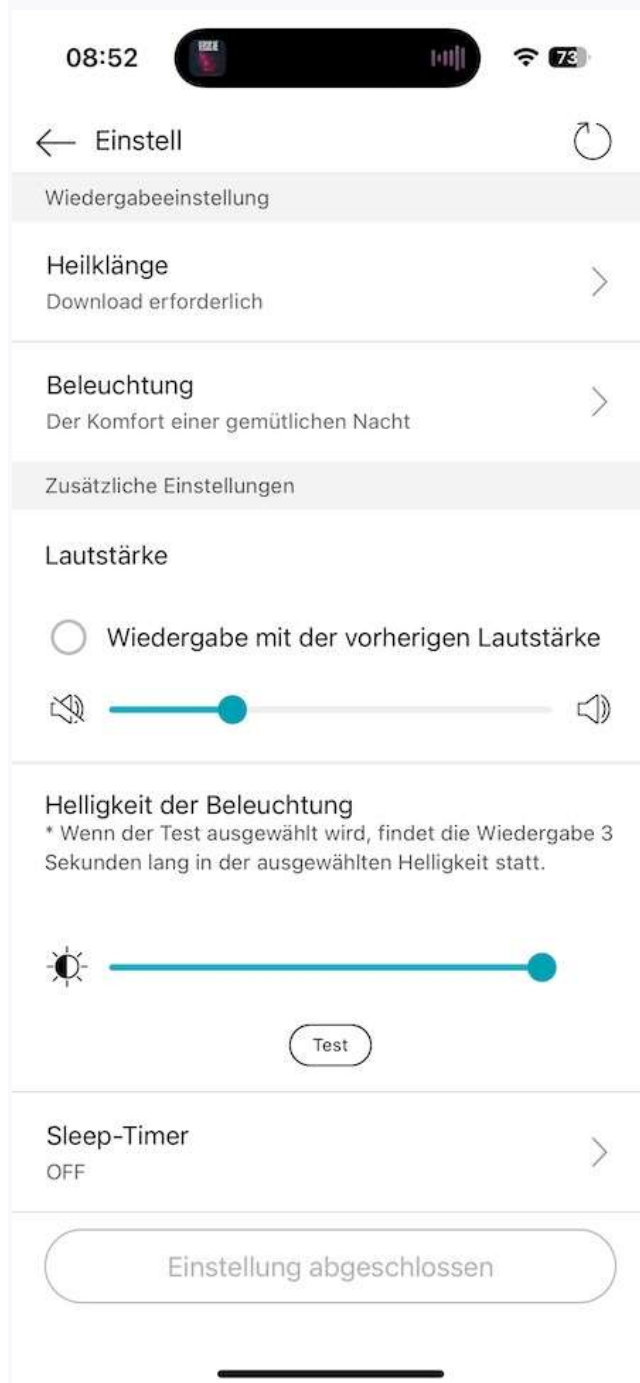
08:52

73

Einstell

Wiedergabeeinstellung

Heilklänge
Download erforderlich

Beleuchtung
Der Komfort einer gemütlichen Nacht

Zusätzliche Einstellungen

Lautstärke

Wiedergabe mit der vorherigen Lautstärke

Helligkeit der Beleuchtung
* Wenn der Test ausgewählt wird, findet die Wiedergabe 3 Sekunden lang in der ausgewählten Helligkeit statt.

Test

Sleep-Timer
OFF

Einstellung abgeschlossen